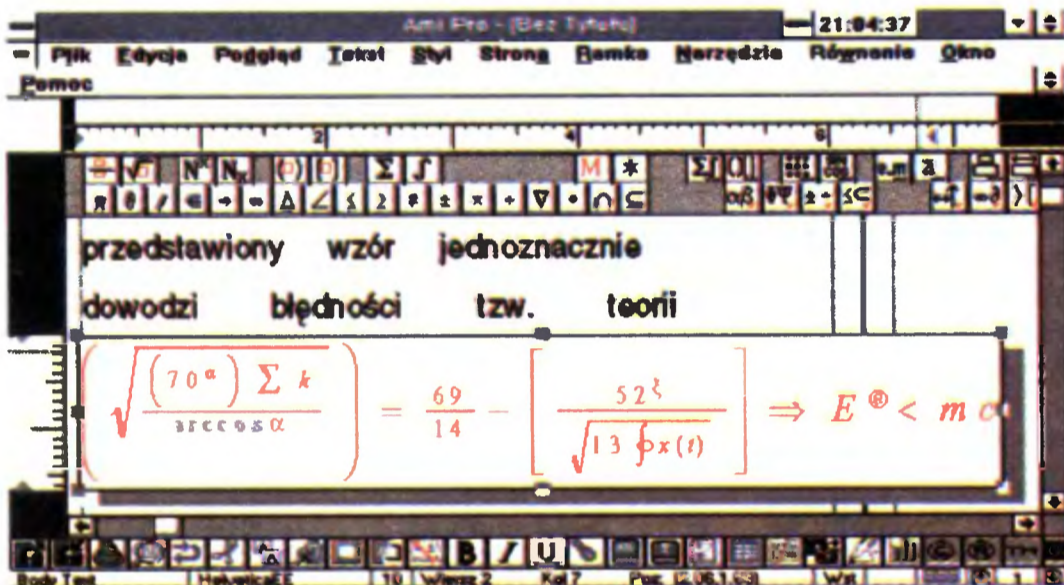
Ami Pro - [Bez Tytułu]
21:04:37
Plik Edycja Podgląd Tekst Styl Strona Ramka Narzędzia Równanie Okno
Pomoc

przedstawiony wzór jednoznacznie
dowodzi błędności tzw. teorii

$\left(\sqrt{\frac{\left(70^{\alpha}\right)\sum k}{\arccos\alpha}}\right) = \frac{69}{14} - \left[\frac{52^{\xi}}{\sqrt{13\oint x(t)}}\right] \Rightarrow E^{®} < mc$

Body Text Helvetica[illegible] 10 Wiersz 2 Kol 7 Poz. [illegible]